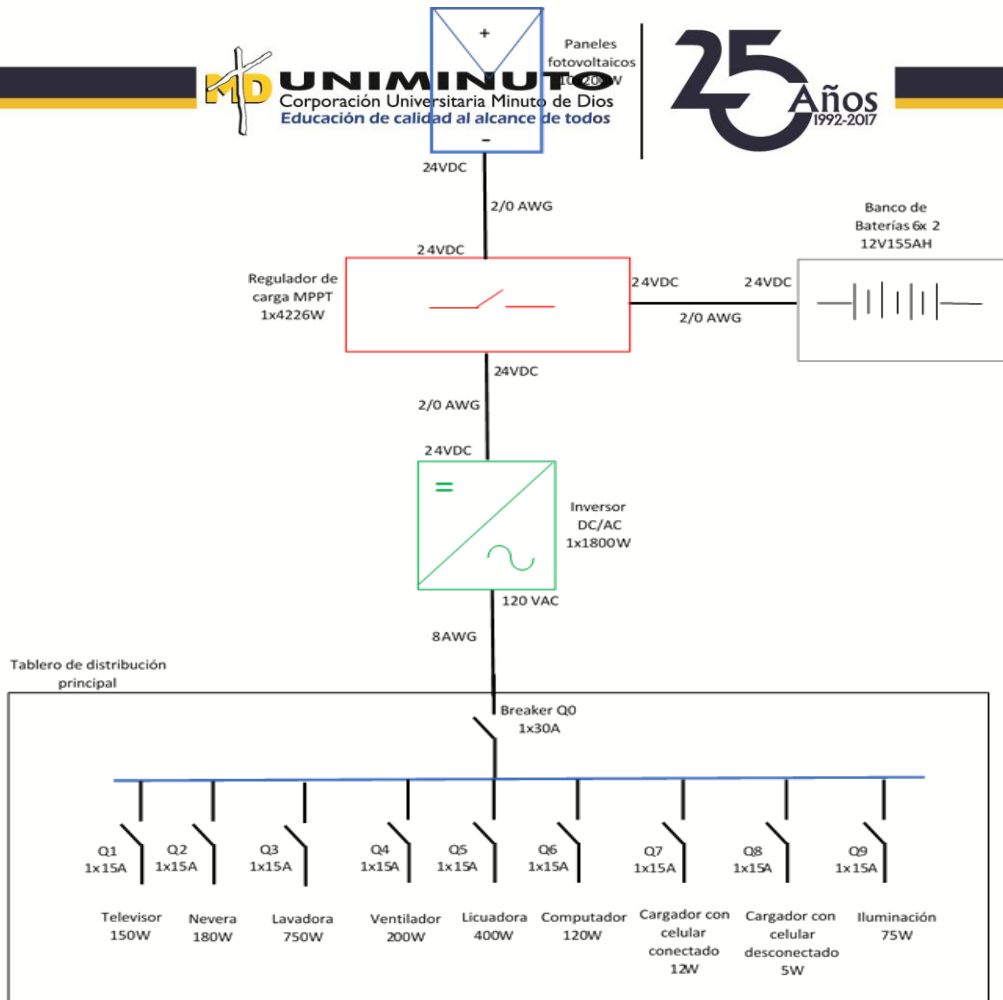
+

-

Paneles fotovoltaicos 10x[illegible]0W

MD UNIMINUTO
Corporación Universitaria Minuto de Dios
Educación de calidad al alcance de todos

25 Años 1992-2017

24VDC

2/0 AWG

24VDC

Regulador de carga MPPT 1x4226W

24VDC

24VDC

2/0 AWG

Banco de Baterías 6x 2 12V155AH

24VDC

2/0 AWG

24VDC

Inversor DC/AC 1x1800W

120 VAC

8AWG

Tablero de distribución principal

Breaker Q0 1x30A

Q1 1x15A

Q2 1x15A

Q3 1x15A

Q4 1x15A

Q5 1x15A

Q6 1x15A

Q7 1x15A

Q8 1x15A

Q9 1x15A

Televisor 150W

Nevera 180W

Lavadora 750W

Ventilador 200W

Licuadora 400W

Computador 120W

Cargador con celular conectado 12W

Cargador con celular desconectado 5W

Iluminación 75W